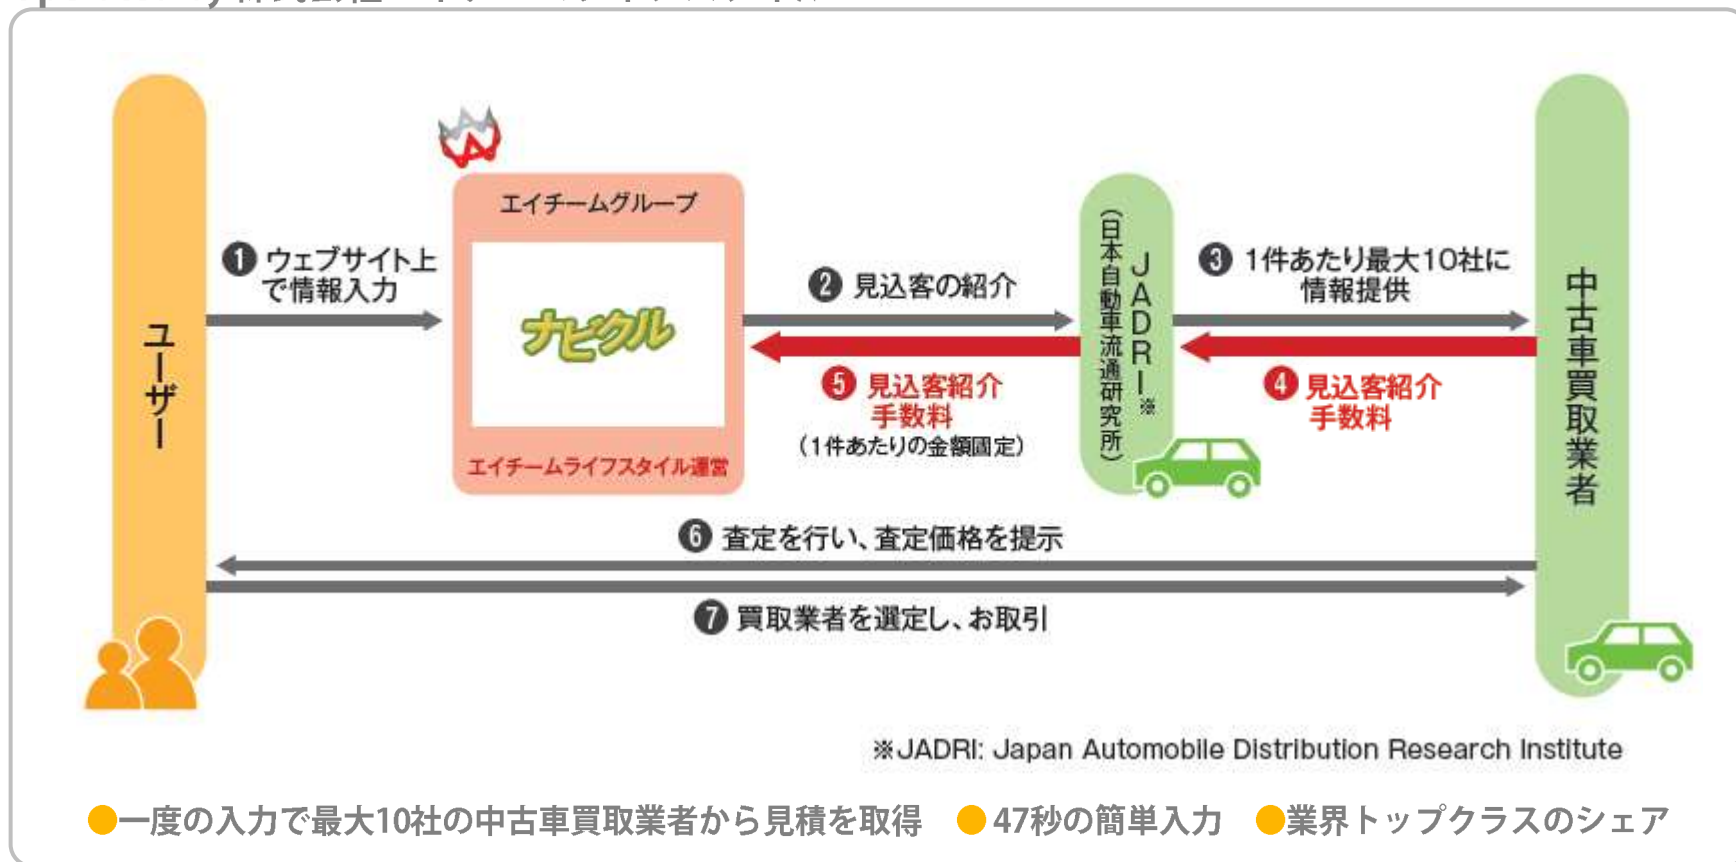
ユーザー

エイチームグループ

ナビクル

エイチームライフスタイル運営

❶ ウェブサイト上で情報入力

❷ 見込客の紹介

❺ 見込客紹介手数料
（1件あたりの金額固定）

JADRI※
（日本自動車流通研究所）

❸ 1件あたり最大10社に情報提供

❹ 見込客紹介手数料

中古車買取業者

❻ 査定を行い、査定価格を提示

❼ 買取業者を選定し、お取引

※JADRI: Japan Automobile Distribution Research Institute

●一度の入力で最大10社の中古車買取業者から見積を取得 ●47秒の簡単入力 ●業界トップクラスのシェア